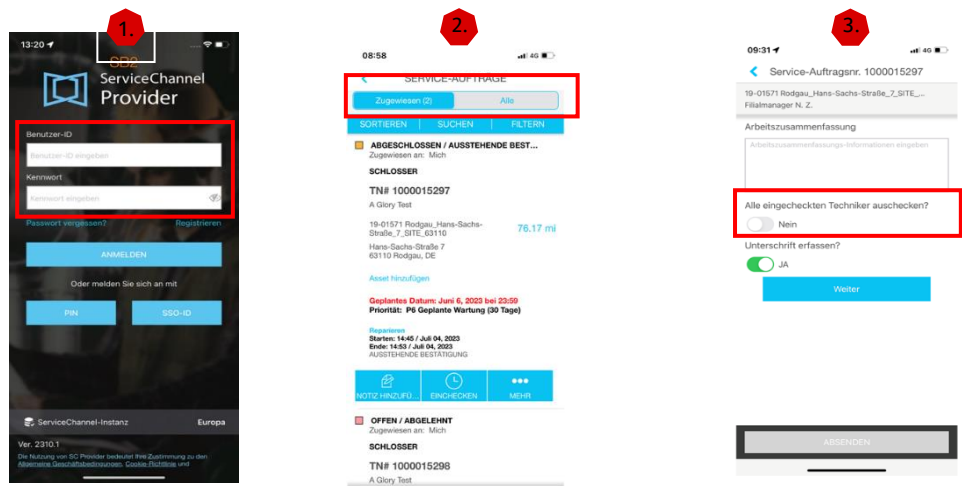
1.

13:20

SD2

ServiceChannel Provider

Benutzer-ID

Benutzer-ID eingeben

Kennwort

Kennwort eingeben

Passwort vergessen?

Registrieren

ANMELDEN

Oder melden Sie sich an mit

PIN

SSO-ID

ServiceChannel-Instanz

Europa

Ver. 2310.1

Die Nutzung von SC Provider bedeutet Ihre Zustimmung zu den Allgemeine Geschäftsbedingungen, Cookie-Richtlinie und

2.

08:58

4G

SERVICE-AUFTRÄGE

Zugewiesen (2)

Alle

SORTIEREN

SUCHEN

FILTERN

ABGESCHLOSSEN / AUSSTEHENDE BEST...

Zugewiesen an: Mich

SCHLOSSER

TN# 1000015297

A Glory Test

19-01571 Rodgau_Hans-Sachs-Straße_7_SITE_63110

76.17 mi

Hans-Sachs-Straße 7
63110 Rodgau, DE

Asset hinzufügen

Geplantes Datum: Juni 6, 2023 bei 23:59

Priorität: P6 Geplante Wartung (30 Tage)

Reparieren

Starten: 14:45 / Juli 04, 2023

Ende: 14:53 / Juli 04, 2023

AUSSTEHENDE BESTÄTIGUNG

NOTIZ HINZUFÜ...

EINCHECKEN

MEHR

OFFEN / ABGELEHNT

Zugewiesen an: Mich

SCHLOSSER

TN# 1000015298

A Glory Test

3.

09:31

4G

Service-Auftragsnr. 1000015297

19-01571 Rodgau_Hans-Sachs-Straße_7_SITE_...

Filialmanager N. Z.

Arbeitszusammenfassung

Arbeitszusammenfassungs-Informationen eingeben

Alle eingecheckten Techniker auschecken?

Nein

Unterschrift erfassen?

JA

Weiter

ABSENDEN